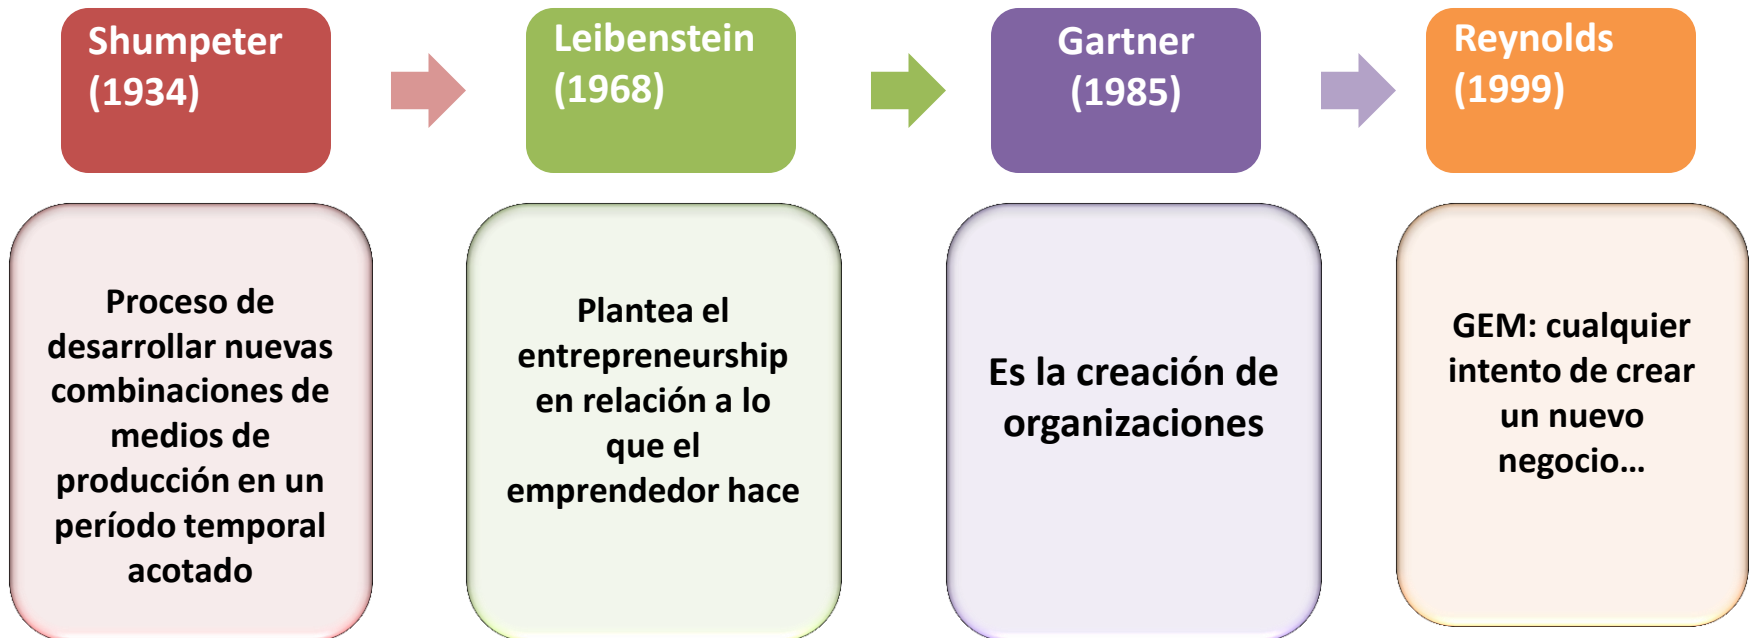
Shumpeter (1934)

Leibenstein (1968)

Gartner (1985)

Reynolds (1999)

Proceso de desarrollar nuevas combinaciones de medios de producción en un período temporal acotado

Plantea el entrepreneurship en relación a lo que el emprendedor hace

Es la creación de organizaciones

GEM: cualquier intento de crear un nuevo negocio…